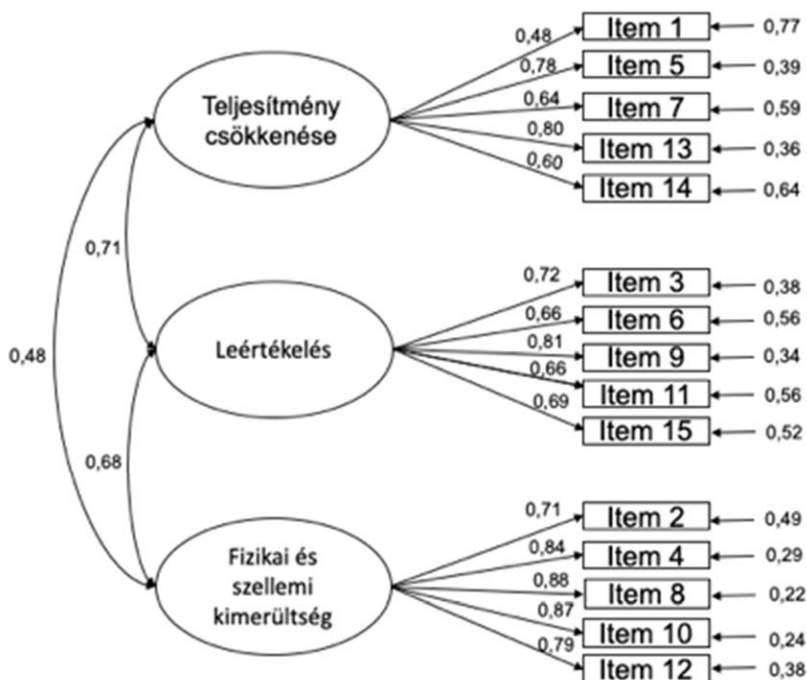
0,48
Item 1
0,77
0,78
Item 5
0,39
Teljesítmény csökkenése
0,64
Item 7
0,59
0,80
Item 13
0,36
0,60
Item 14
0,64
0,71
0,72
Item 3
0,38
0,66
Item 6
0,56
0,48
Leértékelés
0,81
Item 9
0,34
0,66
Item 11
0,56
0,69
Item 15
0,52
0,68
0,71
Item 2
0,49
0,84
Item 4
0,29
Fizikai és szellemi kimerültség
0,88
Item 8
0,22
0,87
Item 10
0,24
0,79
Item 12
0,38